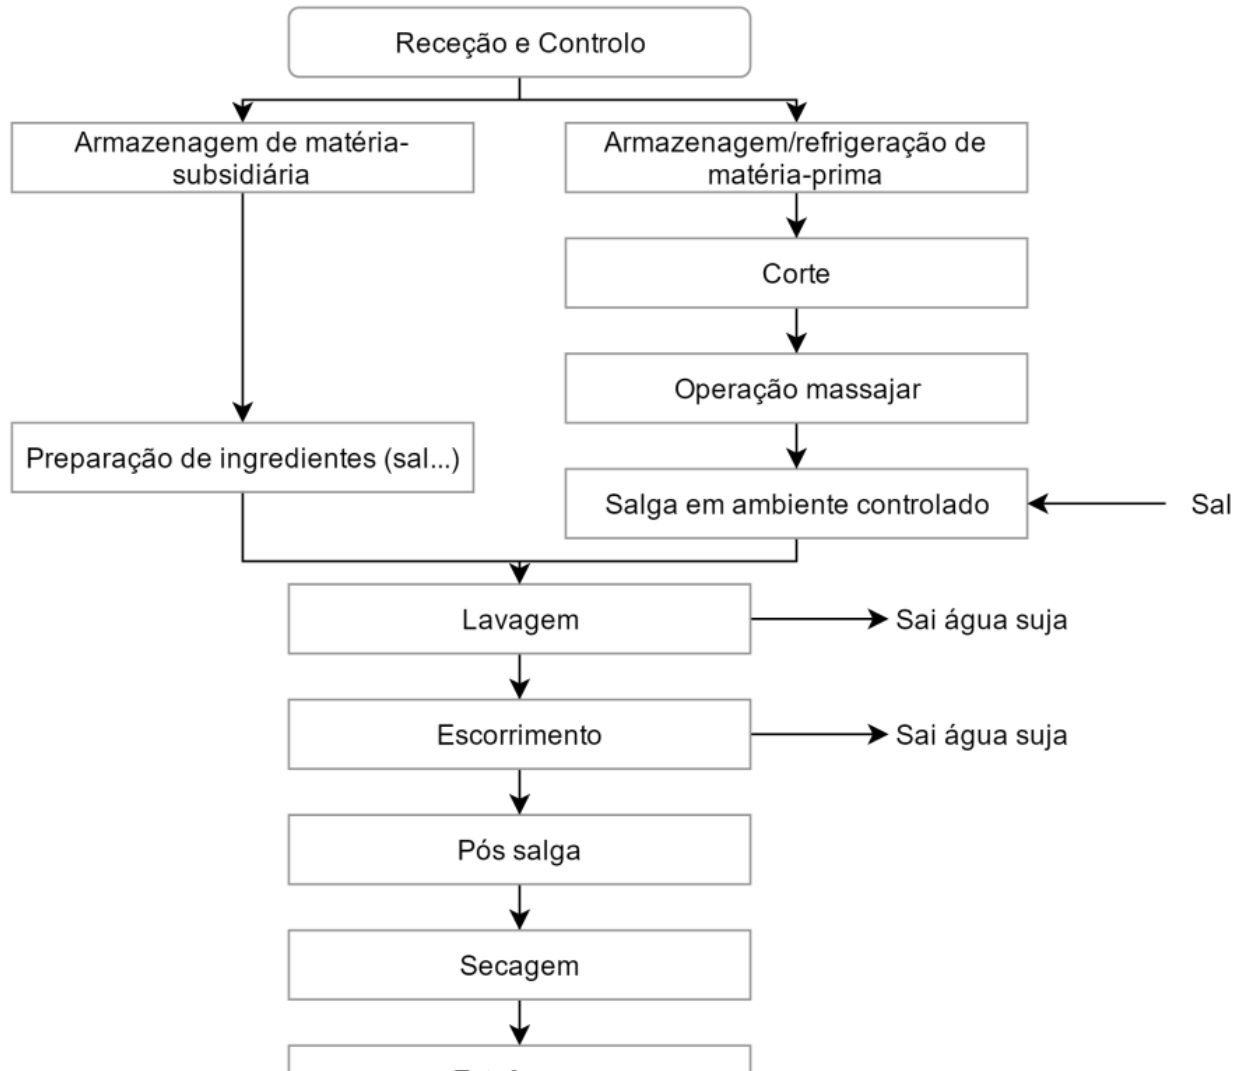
Receção e Controlo

Armazenagem de matéria-subsidiária

Armazenagem/refrigeração de matéria-prima

Corte

Operação massajar

Preparação de ingredientes (sal...)

Salga em ambiente controlado

Sal

Lavagem

Sai água suja

Escorrimento

Sai água suja

Pós salga

Secagem

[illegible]